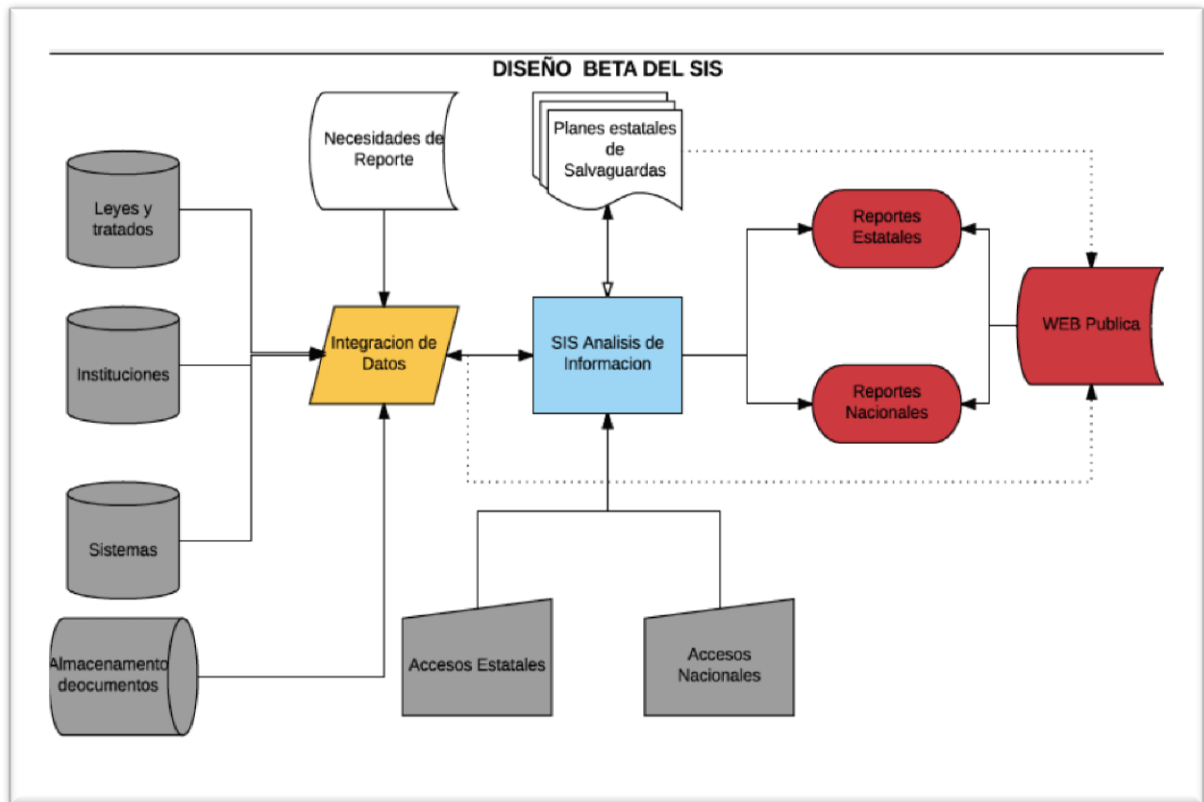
DISEÑO BETA DEL SIS

Necesidades de Reporte

Planes estatales de Salvaguardas

Leyes y tratados

Instituciones

Sistemas

Almacenamento deocumentos

Integracion de Datos

SIS Analisis de Informacion

Reportes Estatales

Reportes Nacionales

WEB Publica

Accesos Estatales

Accesos Nacionales